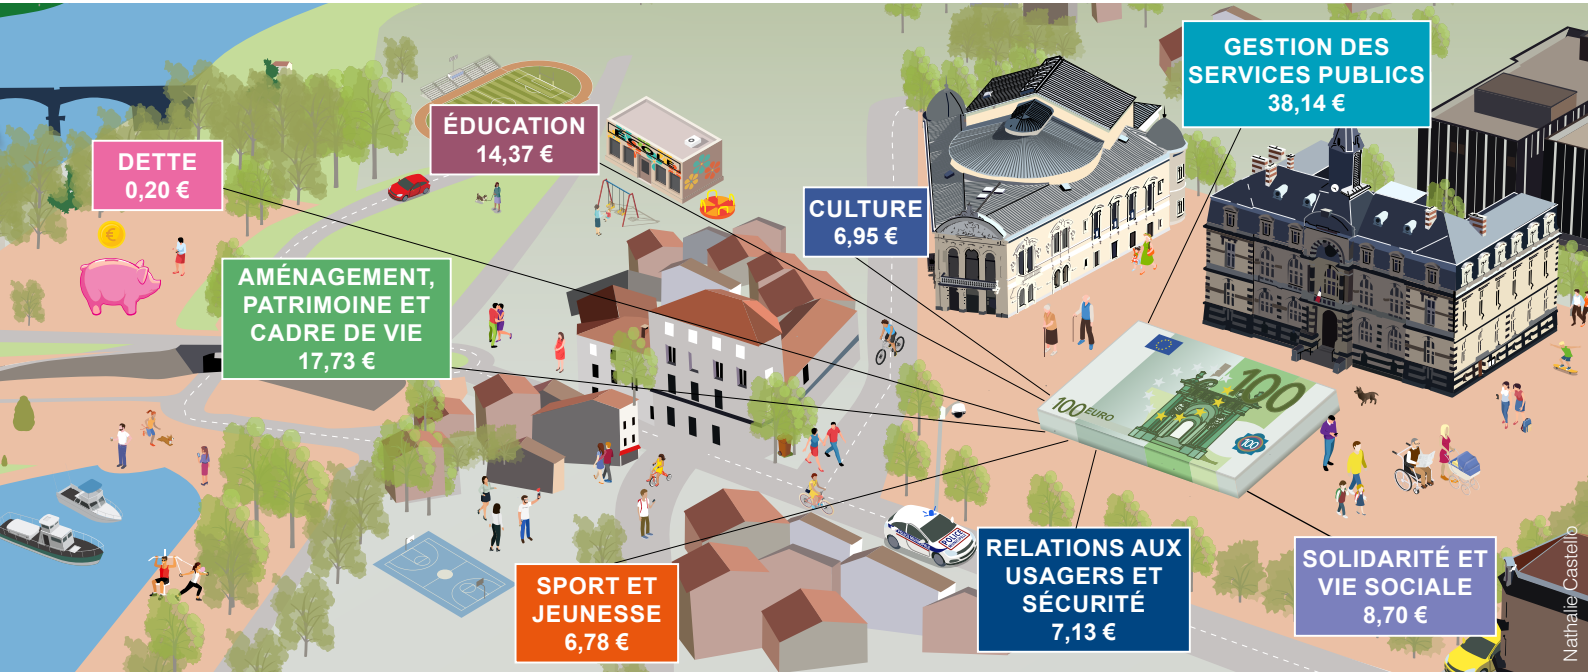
GESTION DES SERVICES PUBLICS
38,14 €

ÉDUCATION
14,37 €

DETTE
0,20 €

CULTURE
6,95 €

AMÉNAGEMENT, PATRIMOINE ET CADRE DE VIE
17,73 €

ÉCOLE

100 EURO

POLICE

RELATIONS AUX USAGERS ET SÉCURITÉ
7,13 €

SPORT ET JEUNESSE
6,78 €

SOLIDARITÉ ET VIE SOCIALE
8,70 €

Nathalie Castello